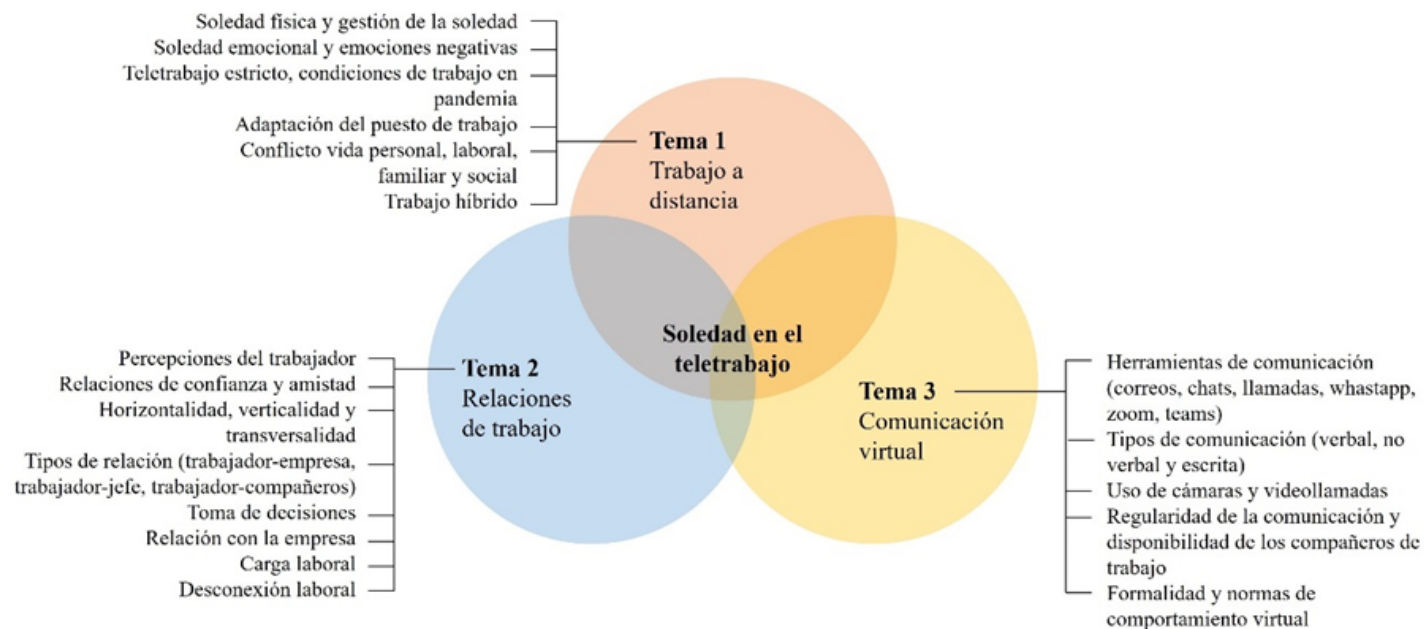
Soledad física y gestión de la soledad
Soledad emocional y emociones negativas
Teletrabajo estricto, condiciones de trabajo en pandemia
Adaptación del puesto de trabajo
Conflicto vida personal, laboral, familiar y social
Trabajo híbrido

**Tema 1**
Trabajo a distancia

**Soledad en el teletrabajo**

Percepciones del trabajador
Relaciones de confianza y amistad
Horizontalidad, verticalidad y transversalidad
Tipos de relación (trabajador-empresa, trabajador-jefe, trabajador-compañeros)
Toma de decisiones
Relación con la empresa
Carga laboral
Desconexión laboral

**Tema 2**
Relaciones de trabajo

**Tema 3**
Comunicación virtual

Herramientas de comunicación (correos, chats, llamadas, whastapp, zoom, teams)
Tipos de comunicación (verbal, no verbal y escrita)
Uso de cámaras y videollamadas
Regularidad de la comunicación y disponibilidad de los compañeros de trabajo
Formalidad y normas de comportamiento virtual